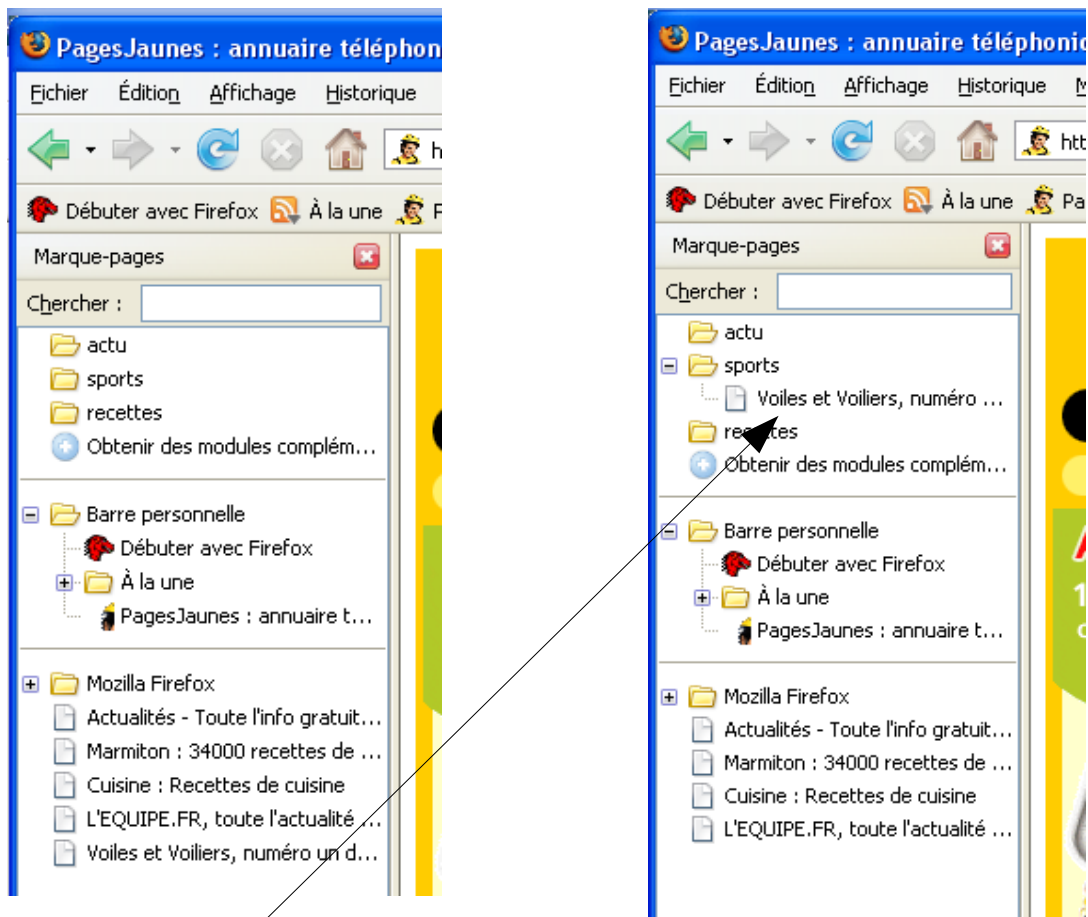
PagesJaunes : annuaire téléphonic

Fichier Édition Affichage Historique

h

Débuter avec Firefox À la une P

Marque-pages

Chercher :

actu
sports
recettes
Obtenir des modules complém...

Barre personnelle
Débuter avec Firefox
À la une
PagesJaunes : annuaire t...

Mozilla Firefox
Actualités - Toute l'info gratuit...
Marmiton : 34000 recettes de ...
Cuisine : Recettes de cuisine
L'EQUIPE.FR, toute l'actualité ...
Voiles et Voiliers, numéro un d...

PagesJaunes : annuaire téléphonic

Fichier Édition Affichage Historique M

htt

Débuter avec Firefox À la une Pa

Marque-pages

Chercher :

actu
sports
Voiles et Voiliers, numéro ...
recettes
Obtenir des modules complém...

Barre personnelle
Débuter avec Firefox
À la une
PagesJaunes : annuaire t...

Mozilla Firefox
Actualités - Toute l'info gratuit...
Marmiton : 34000 recettes de ...
Cuisine : Recettes de cuisine
L'EQUIPE.FR, toute l'actualité ...